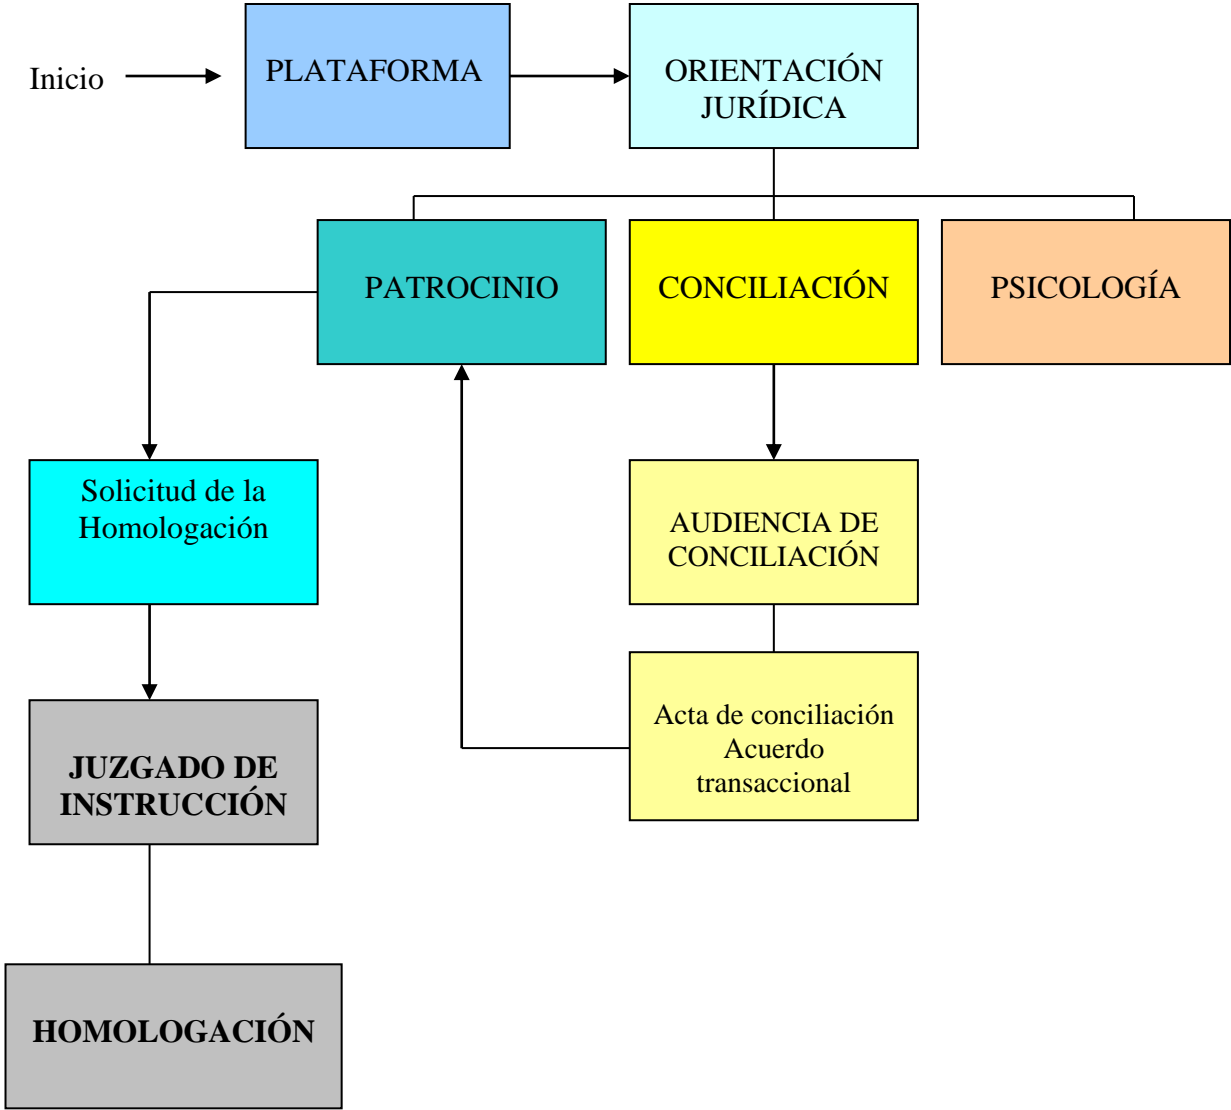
Inicio

PLATAFORMA

ORIENTACIÓN JURÍDICA

PATROCINIO

CONCILIACIÓN

PSICOLOGÍA

Solicitud de la Homologación

AUDIENCIA DE CONCILIACIÓN

Acta de conciliación
Acuerdo transaccional

JUZGADO DE INSTRUCCIÓN

HOMOLOGACIÓN